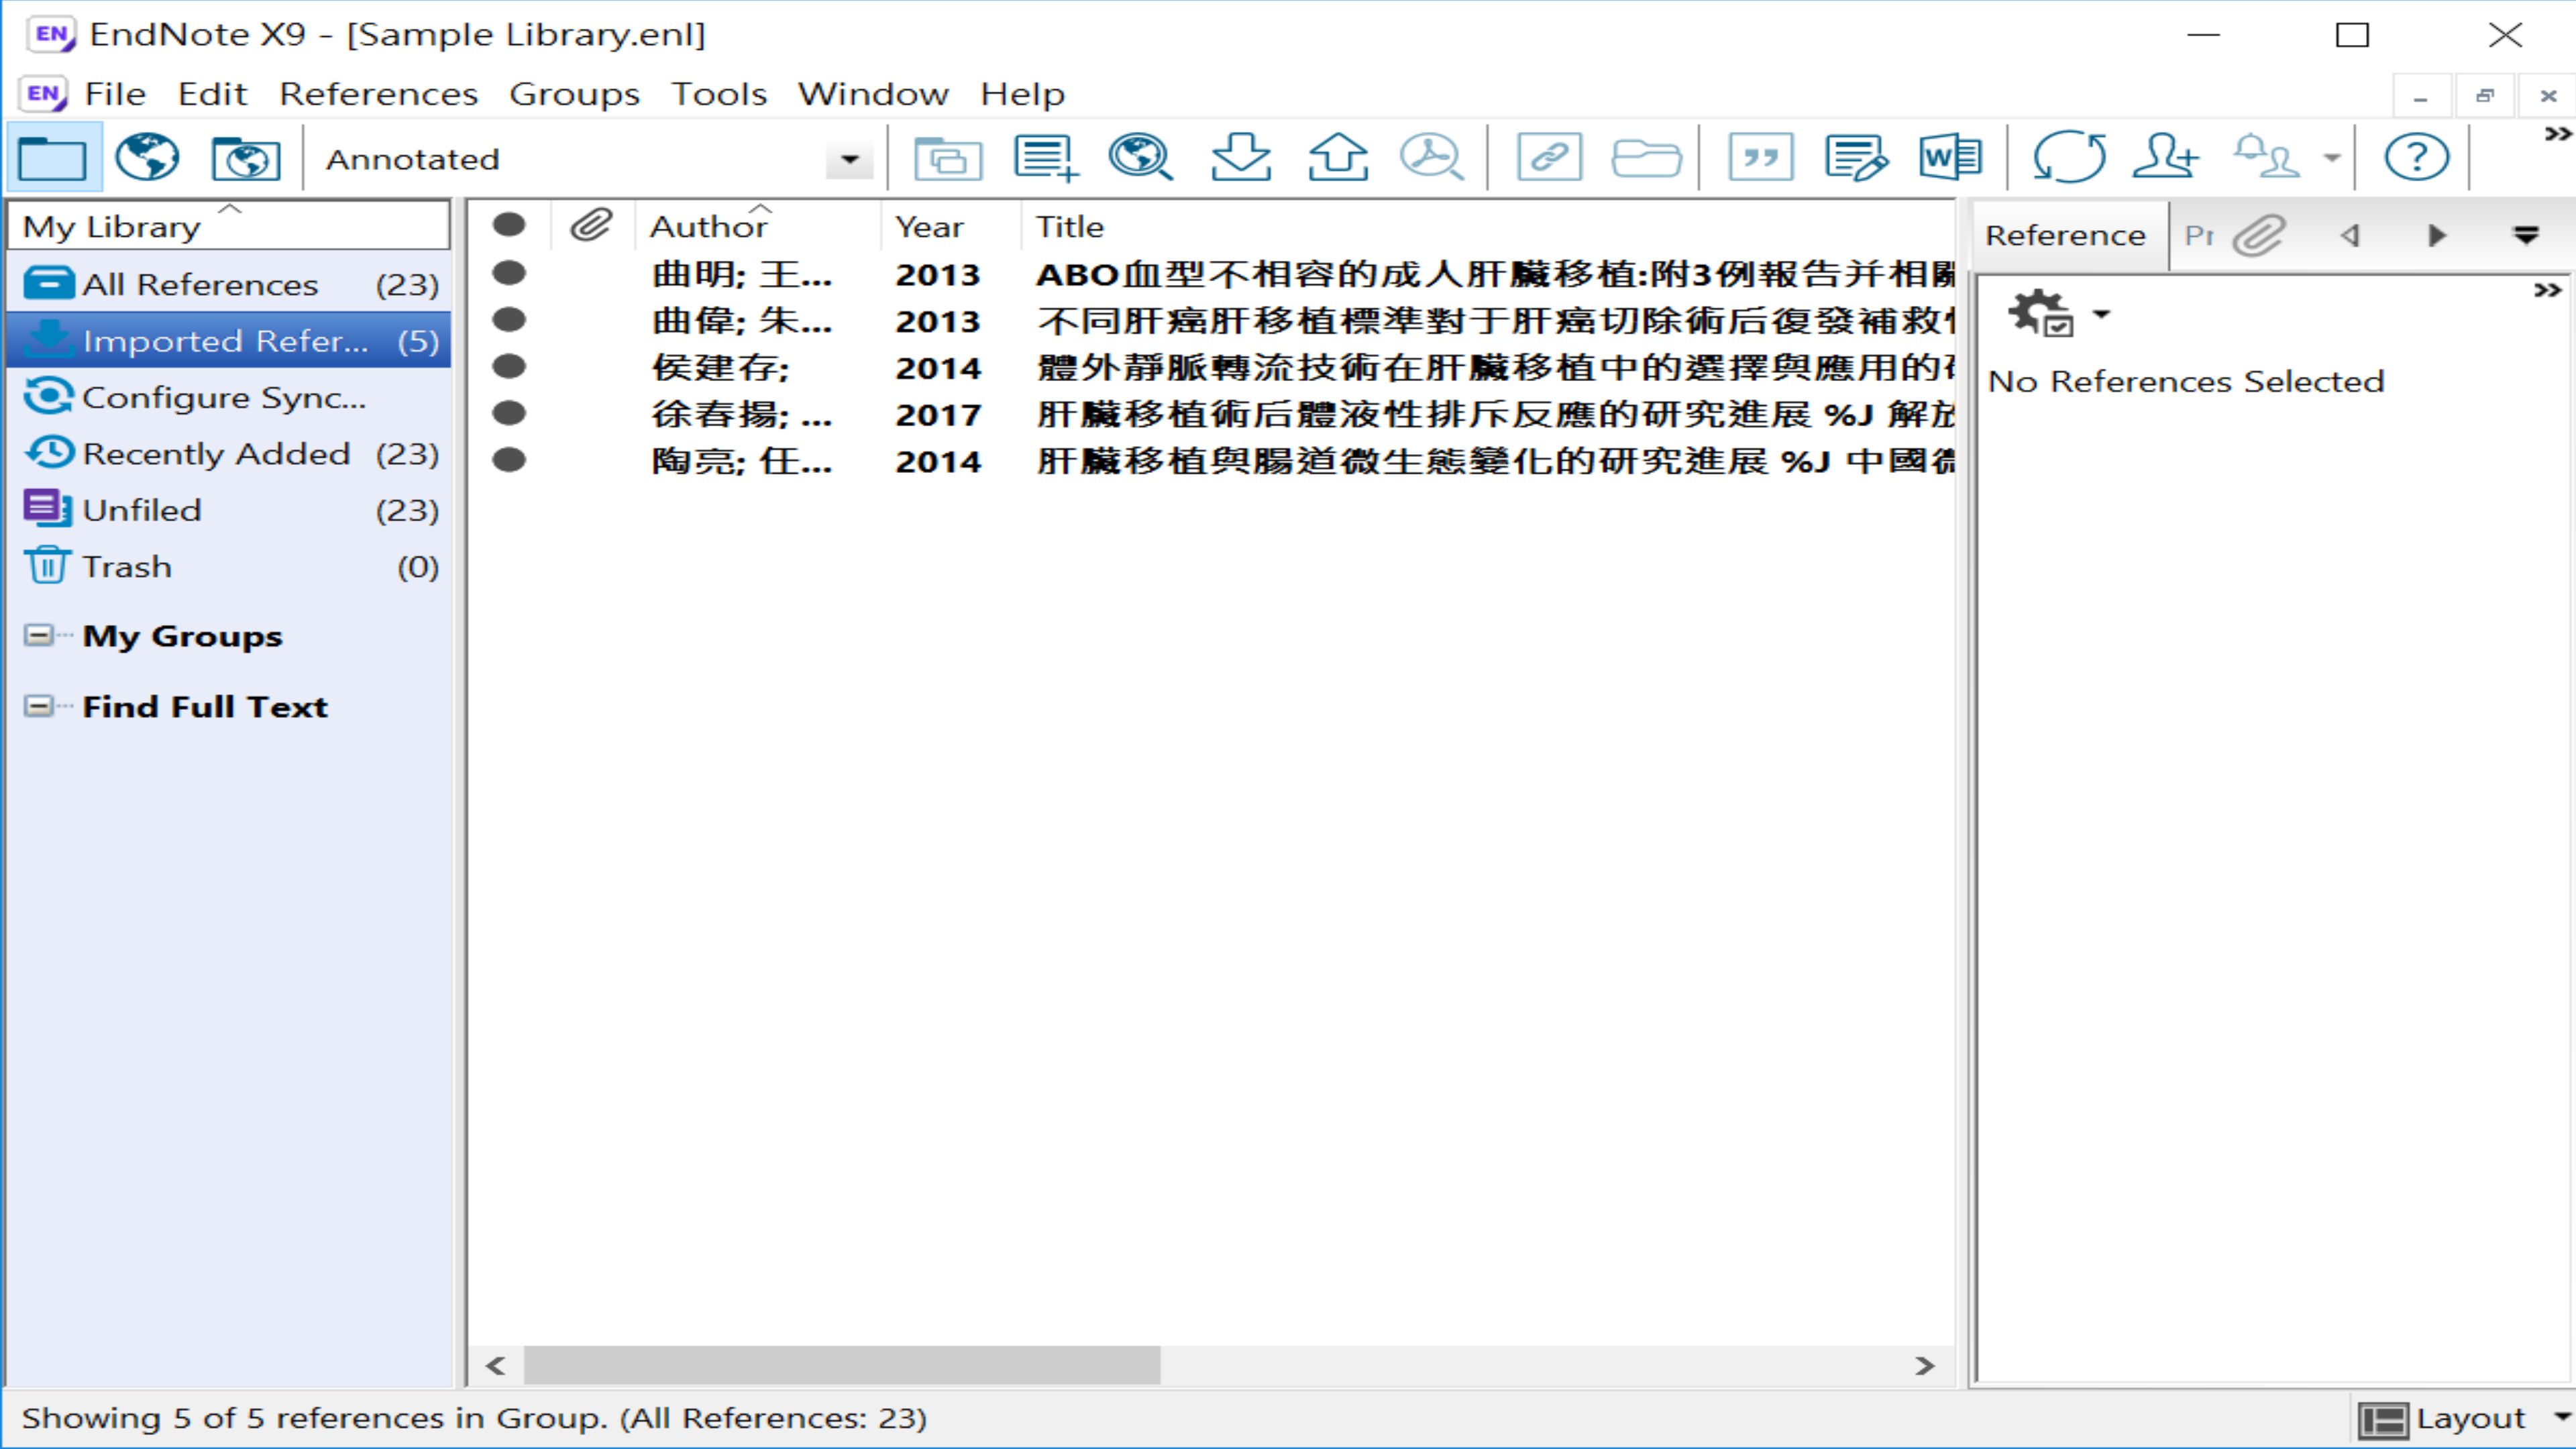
EndNote X9 - [Sample Library.enl]

File Edit References Groups Tools Window Help

Annotated

My Library

All References (23)
Imported Refer... (5)
Configure Sync...
Recently Added (23)
Unfiled (23)
Trash (0)

My Groups

Find Full Text

| | | Author | Year | Title |
|---|---|---|---|---|
| ● | | 曲明; 王... | 2013 | ABO血型不相容的成人肝臟移植:附3例報告并相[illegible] |
| ● | | 曲偉; 朱... | 2013 | 不同肝癌肝移植標準對于肝癌切除術后復發補救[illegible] |
| ● | | 侯建存; | 2014 | 體外靜脈轉流技術在肝臟移植中的選擇與應用的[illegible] |
| ● | | 徐春揚; ... | 2017 | 肝臟移植術后體液性排斥反應的研究進展 %J 解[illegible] |
| ● | | 陶亮; 任... | 2014 | 肝臟移植與腸道微生態變化的研究進展 %J 中國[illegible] |

Reference Pr

No References Selected

Showing 5 of 5 references in Group. (All References: 23)

Layout